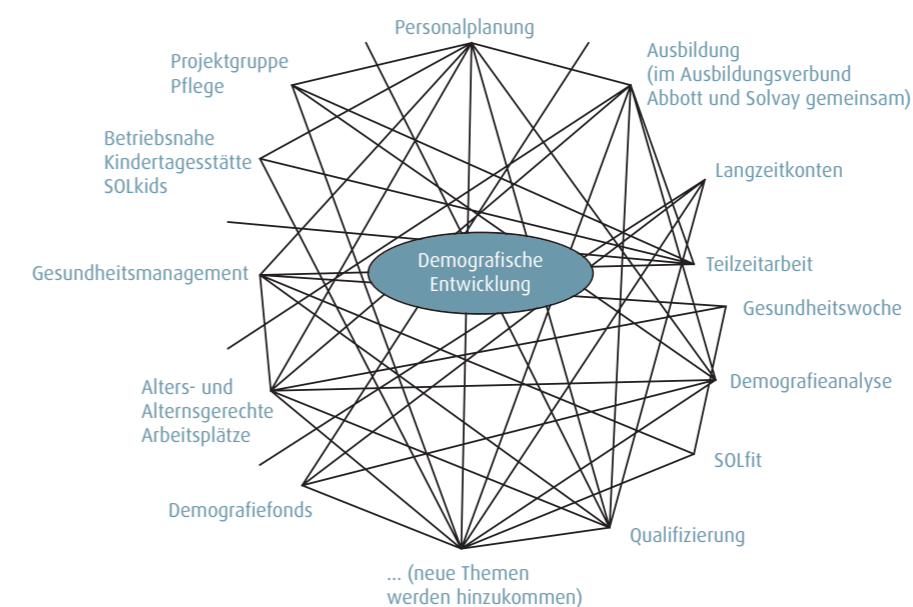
Personalplanung

Projektgruppe Pflege

Ausbildung (im Ausbildungsverbund Abbott und Solvay gemeinsam)

Betriebsnahe Kindertagesstätte SOLkids

Langzeitkonten

Demografische Entwicklung

Teilzeitarbeit

Gesundheitsmanagement

Gesundheitswoche

Alters- und Alternsgerechte Arbeitsplätze

Demografieanalyse

SOLfit

Demografiefonds

Qualifizierung

... (neue Themen werden hinzukommen)